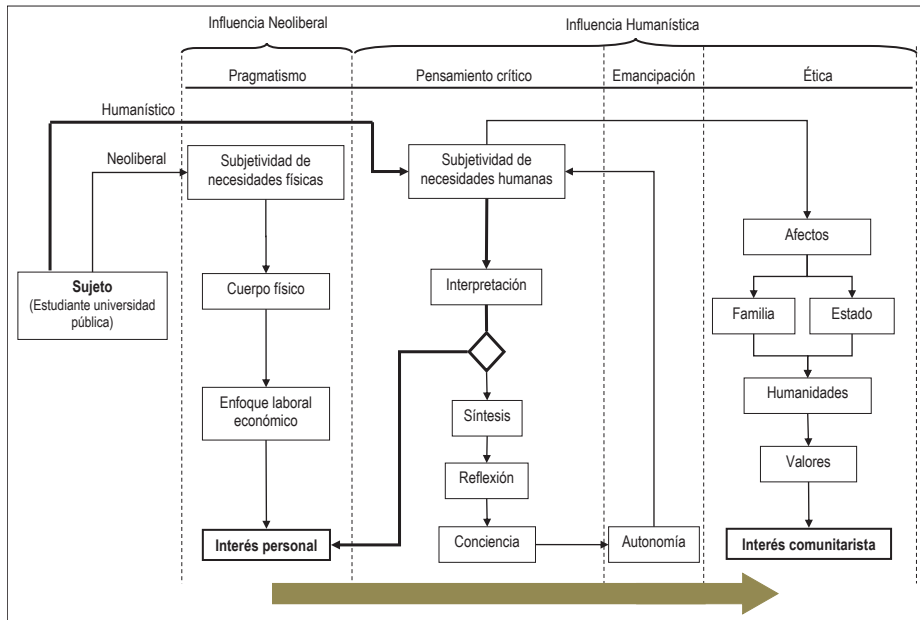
Influencia Neoliberal

Influencia Humanística

Pragmatismo

Pensamiento crítico

Emancipación

Ética

Humanístico

Neoliberal

Subjetividad de necesidades físicas

Subjetividad de necesidades humanas

Afectos

Sujeto
(Estudiante universidad pública)

Cuerpo físico

Interpretación

Familia

Estado

Humanidades

Enfoque laboral económico

Síntesis

Valores

Reflexión

Interés personal

Conciencia

Autonomía

Interés comunitarista